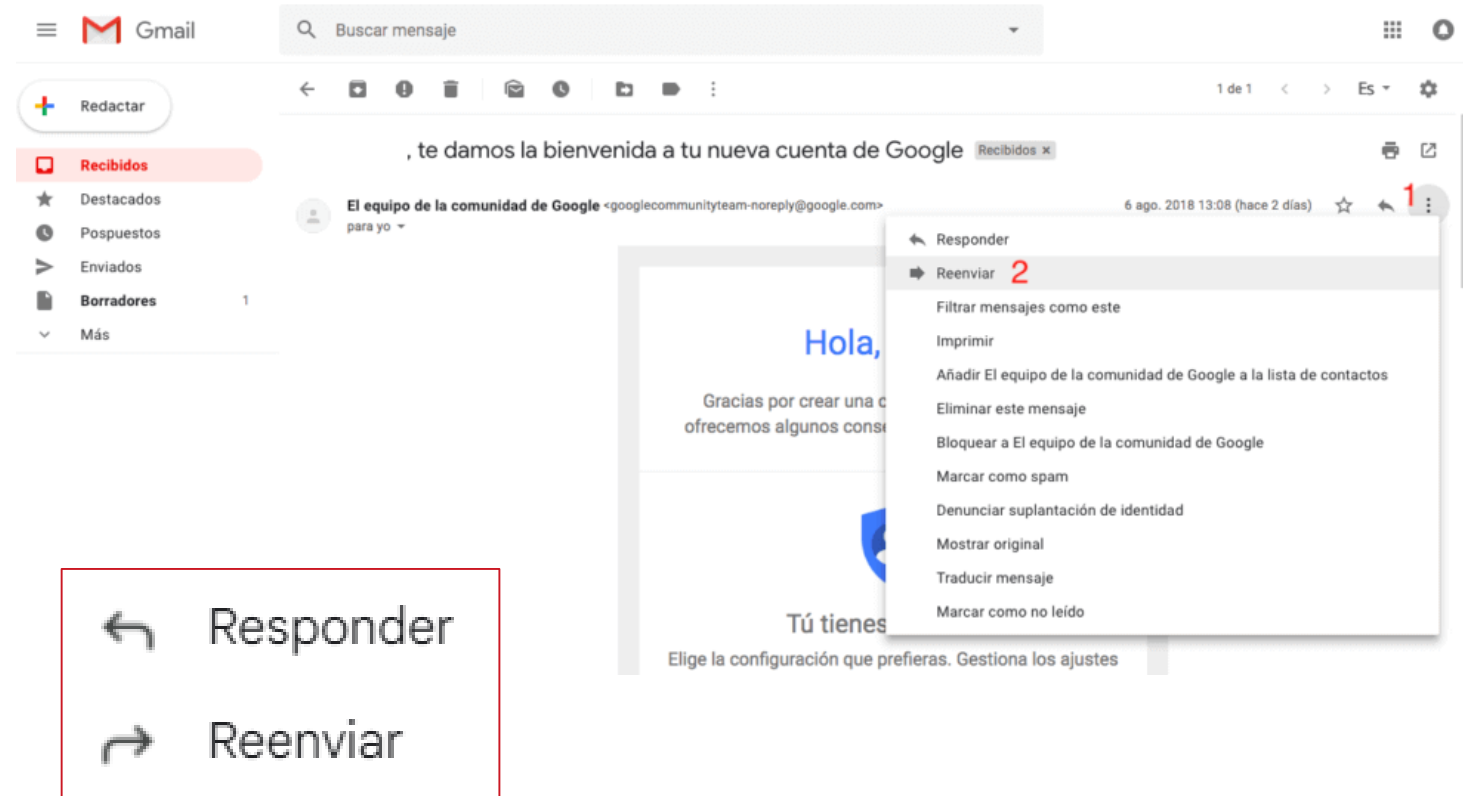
Gmail

Buscar mensaje

Redactar

Recibidos

Destacados

Pospuestos

Enviados

Borradores 1

Más

1 de 1

Es

, te damos la bienvenida a tu nueva cuenta de Google Recibidos ×

El equipo de la comunidad de Google <googlecommunityteam-noreply@google.com>

para yo

6 ago. 2018 13:08 (hace 2 días)

1

Responder

Reenviar 2

Filtrar mensajes como este

Imprimir

Añadir El equipo de la comunidad de Google a la lista de contactos

Eliminar este mensaje

Bloquear a El equipo de la comunidad de Google

Marcar como spam

Denunciar suplantación de identidad

Mostrar original

Traducir mensaje

Marcar como no leído

Hola,

Gracias por crear una c

ofrecemos algunos conse

Tú tienes

Elige la configuración que prefieras. Gestiona los ajustes

Responder

Reenviar